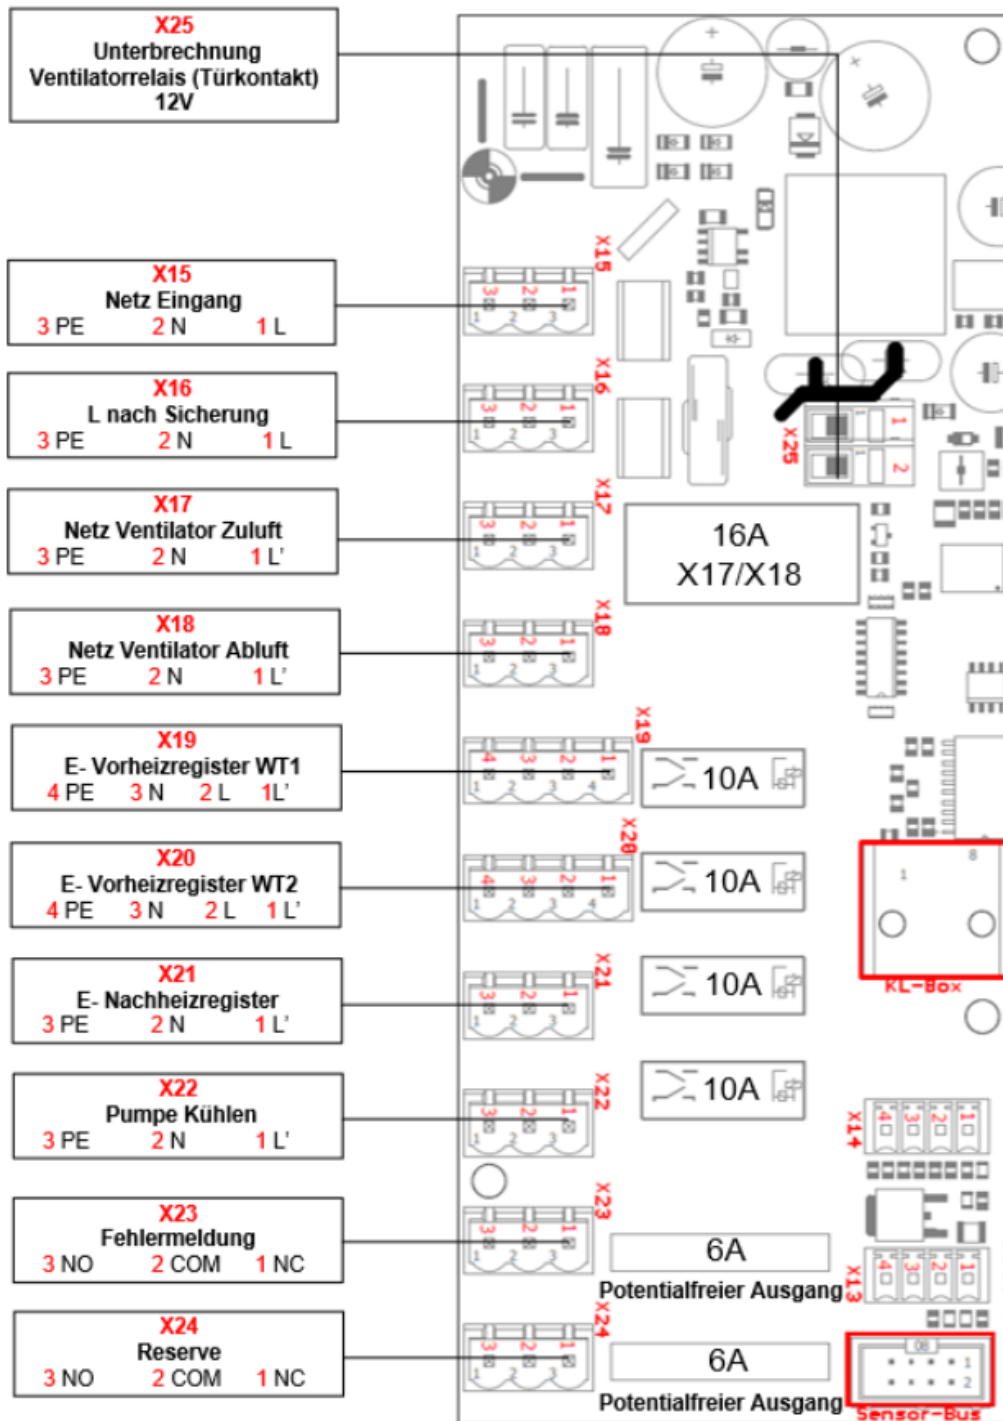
X25
Unterbrechnung Ventilatorrelais (Türkontakt) 12V

X15
Netz Eingang
3 PE 2 N 1 L

X16
L nach Sicherung
3 PE 2 N 1 L

X17
Netz Ventilator Zuluft
3 PE 2 N 1 L'

X18
Netz Ventilator Abluft
3 PE 2 N 1 L'

X19
E- Vorheizregister WT1
4 PE 3 N 2 L 1L'

X20
E- Vorheizregister WT2
4 PE 3 N 2 L 1 L'

X21
E- Nachheizregister
3 PE 2 N 1 L'

X22
Pumpe Kühlen
3 PE 2 N 1 L'

X23
Fehlermeldung
3 NO 2 COM 1 NC

X24
Reserve
3 NO 2 COM 1 NC

X15
X16
X25
1
2
X17
16A
X17/X18
X18
X19
10A
X20
10A
1
8
KL-Box
X21
10A
X22
10A
X14
X23
6A
Potentialfreier Ausgang
X13
X24
6A
Potentialfreier Ausgang
Sensor-Bus